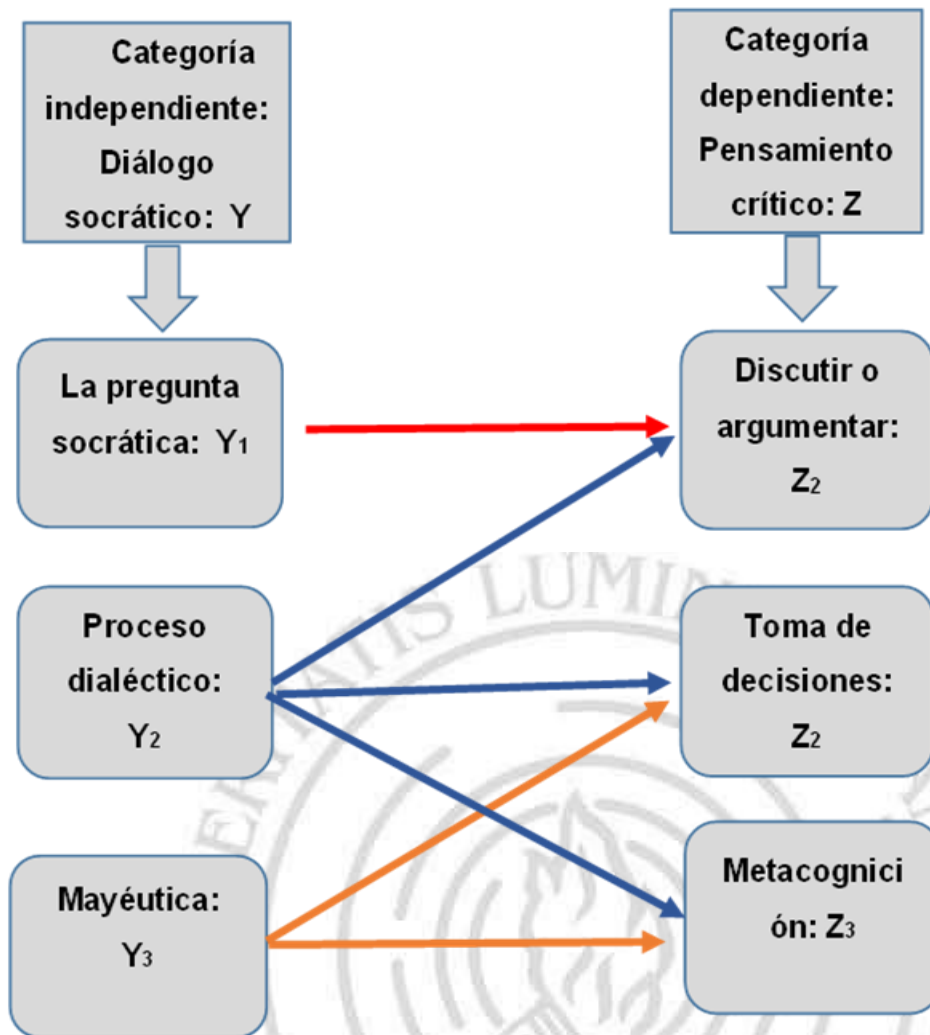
Categoría independiente: Diálogo socrático: Y

Categoría dependiente: Pensamiento crítico: Z

La pregunta socrática: $Y_1$

Discutir o argumentar: $Z_2$

Proceso dialéctico: $Y_2$

Toma de decisiones: $Z_2$

Mayéutica: $Y_3$

Metacognici ón: $Z_3$

LUMI